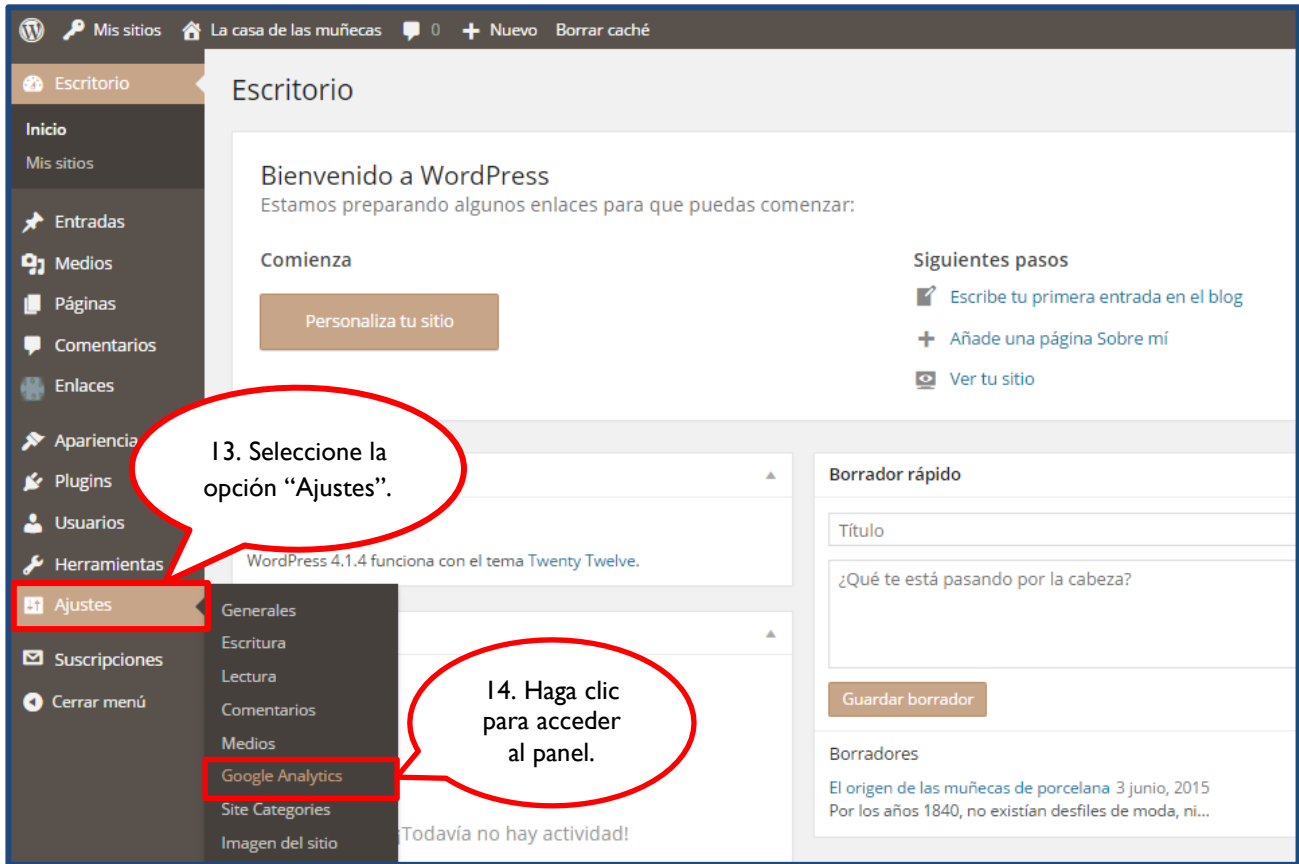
Mis sitios La casa de las muñecas 0 Nuevo Borrar caché

Escritorio

Inicio
Mis sitios

Entradas
Medios
Páginas
Comentarios
Enlaces
Apariencia
Plugins
Usuarios
Herramientas
Ajustes
Suscripciones
Cerrar menú

Escritorio

Bienvenido a WordPress
Estamos preparando algunos enlaces para que puedas comenzar:

Comienza

Personaliza tu sitio

Siguientes pasos

Escribe tu primera entrada en el blog
Añade una página Sobre mí
Ver tu sitio

13. Seleccione la opción "Ajustes".

WordPress 4.1.4 funciona con el tema Twenty Twelve.

Borrador rápido

Título

¿Qué te está pasando por la cabeza?

Guardar borrador

Borradores

El origen de las muñecas de porcelana 3 junio, 2015
Por los años 1840, no existían desfiles de moda, ni...

Generales
Escritura
Lectura
Comentarios
Medios
Google Analytics
Site Categories
Imagen del sitio

14. Haga clic para acceder al panel.

¡Todavía no hay actividad!